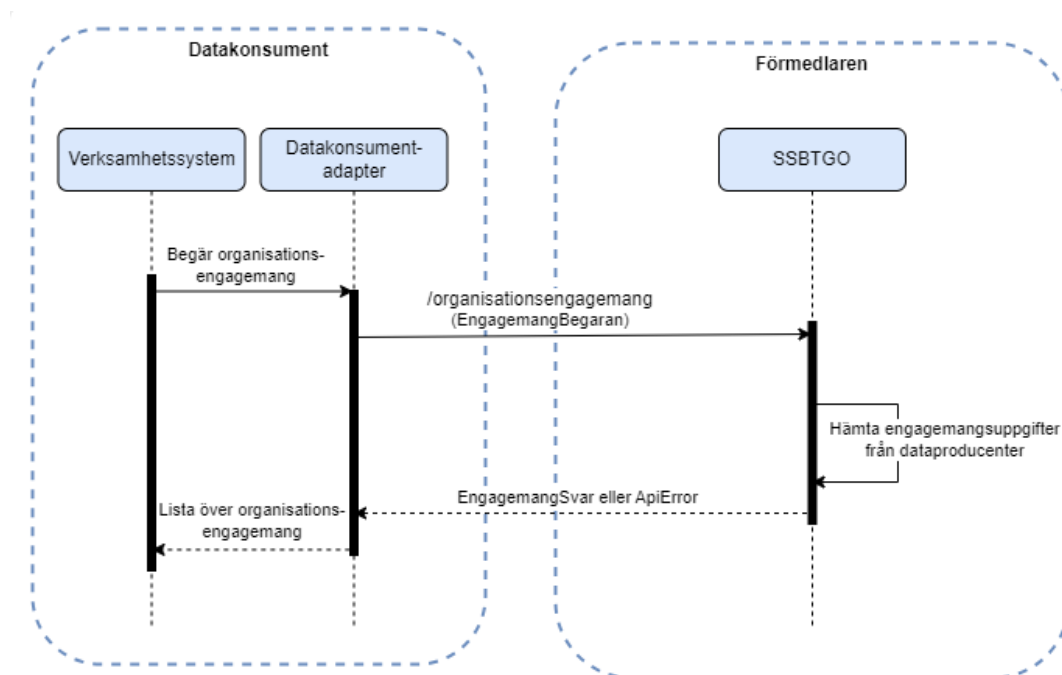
Datakonsument

Förmedlaren

Verksamhetssystem

Datakonsument-adapter

SSBTGO

Begär organisations-engagemang

/organisationsengagemang
(EngagemangBegaran)

Hämta engagemangsuppgifter från dataproducenter

EngagemangSvar eller ApiError

Lista över organisations-engagemang